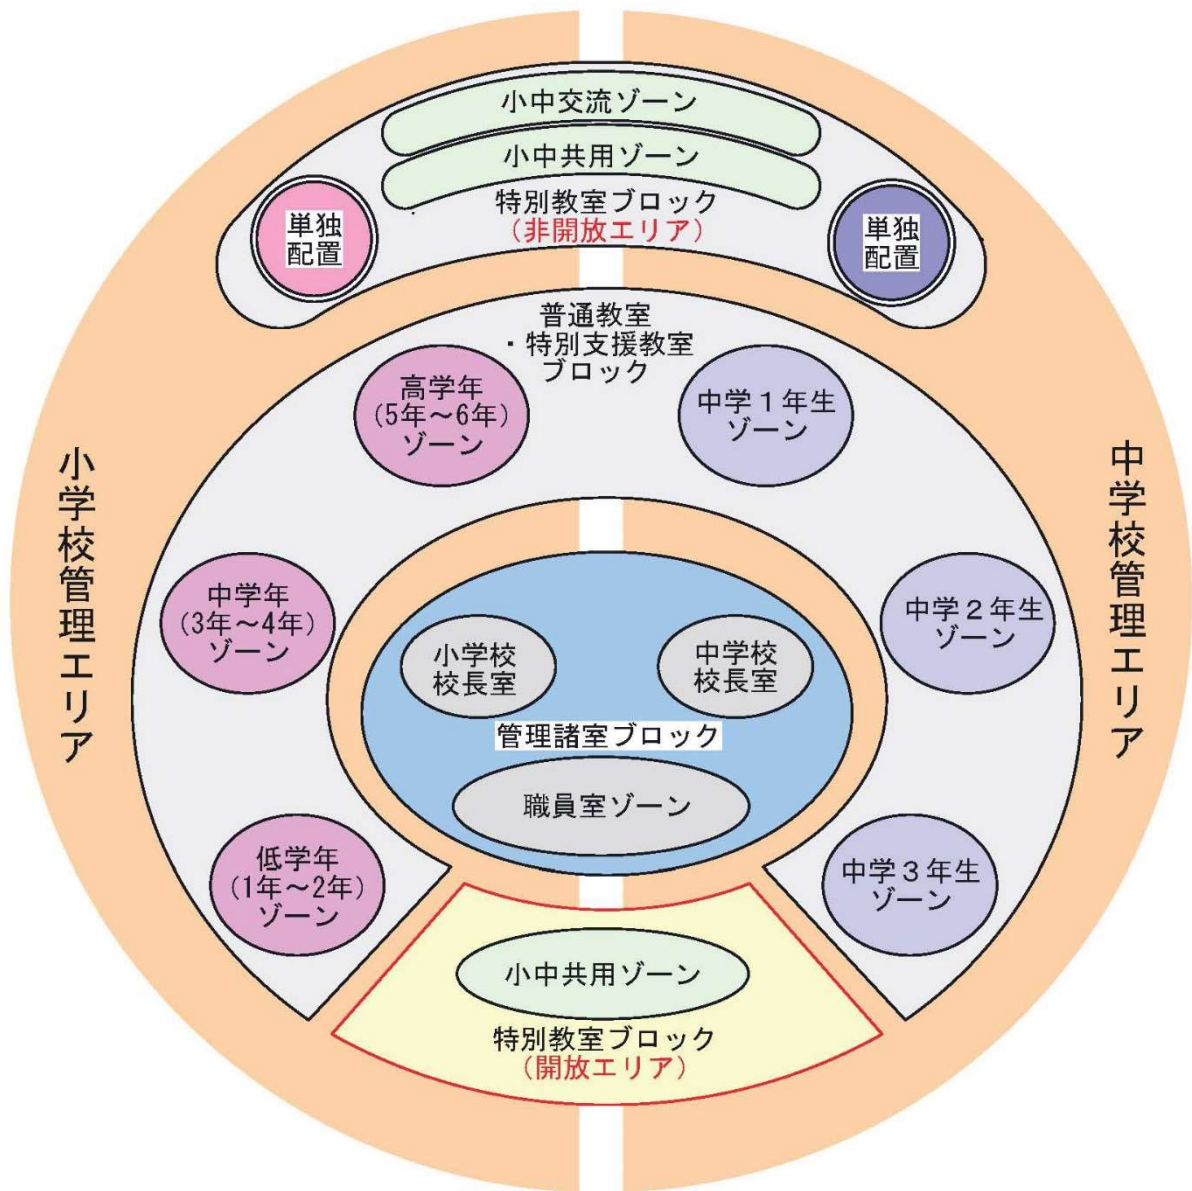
小中交流ゾーン

小中共用ゾーン

単独配置

特別教室ブロック
（非開放エリア）

単独配置

普通教室
・特別支援教室
ブロック

高学年
（5年～6年）
ゾーン

中学１年生
ゾーン

小学校管理エリア

中学校管理エリア

中学年
（3年～4年）
ゾーン

中学２年生
ゾーン

小学校
校長室

中学校
校長室

管理諸室ブロック

職員室ゾーン

低学年
（1年～2年）
ゾーン

中学３年生
ゾーン

小中共用ゾーン

特別教室ブロック
（開放エリア）